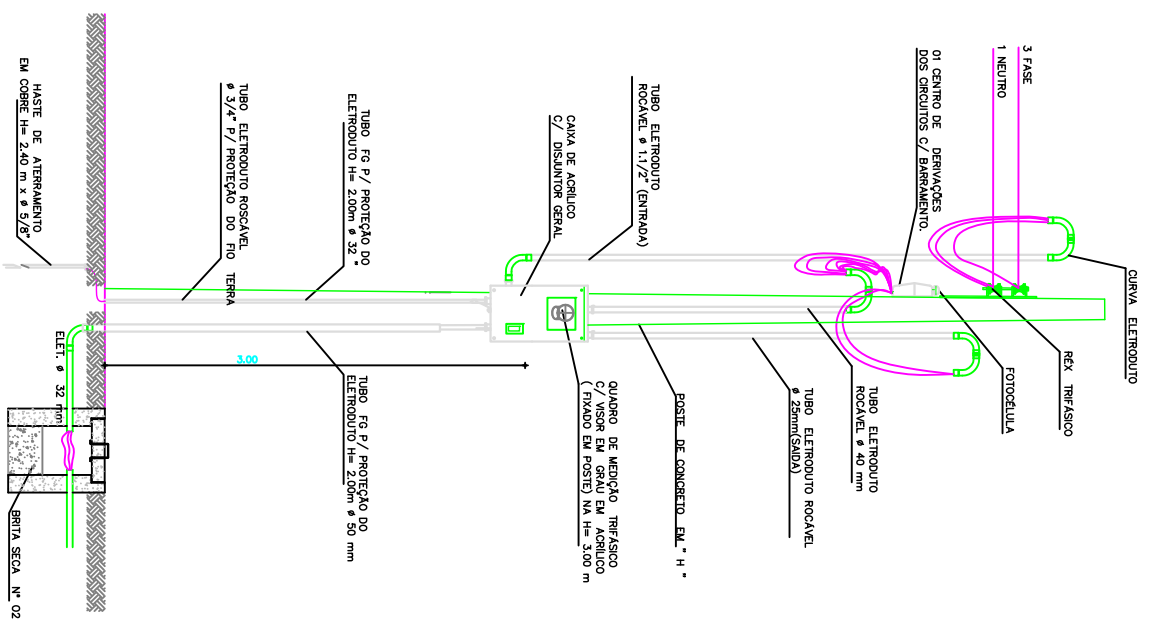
HASTE DE ATERRAMENTO EM COBRE H= 2.40 m x ø 5/8"

TUBO ELETRODUTO ROSCÁVEL ø 3/4" P/ PROTEÇÃO DO FIO TERRA

TUBO FG P/ PROTEÇÃO DO ELETRODUTO H= 2.00m ø 32 "

CAIXA DE ACRILICO C/ DISJUNTOR GERAL

TUBO ELETRODUTO ROCAVEL ø 1.1/2" (ENTRADA)

01 CENTRO DE DERIVAÇÕES DOS CIRCUITOS C/ BARRAMENTO.

1 NEUTRO

3 FASE

CURVA ELETRODUTO

RÊX TRIFASICO

FOTOCÉLULA

TUBO ELETRODUTO ROCÁVEL ø 40 mm

TUBO ELETRODUTO ROCÁVEL ø 25mm(SAÍDA)

POSTE DE CONCRETO EM " H "

QUADRO DE MEDIÇÃO TRIFÁSICO C/ VISOR EM GRAU EM ACRÍLICO ( FIXADO EM POSTE) NA H= 3.00 m

TUBO FG P/ PROTEÇÃO DO ELETRODUTO H= 2.00m ø 50 mm

3.00

ELET. ø 32 mm

BRITA SECA Nº 02